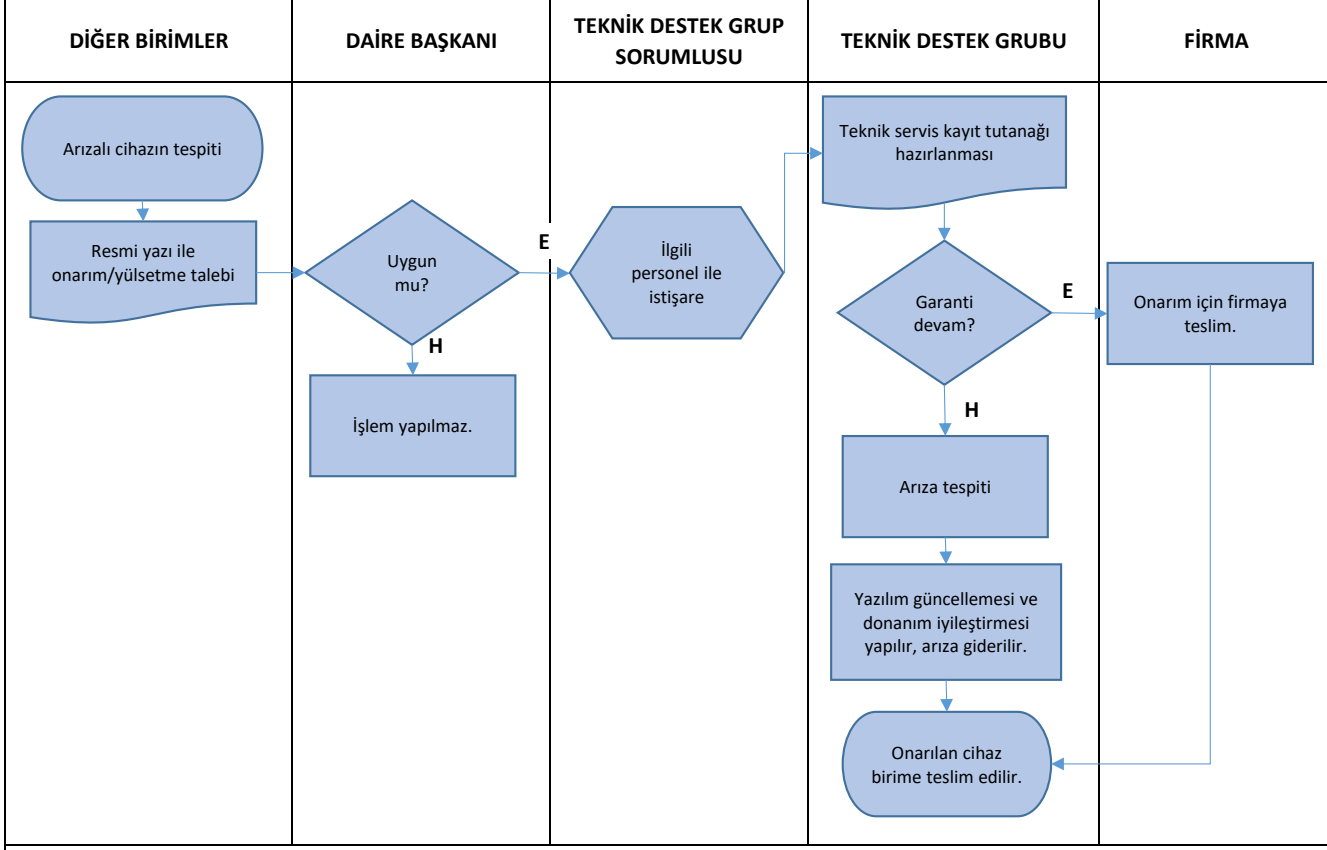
| DİĞER BİRİMLER | DAİRE BAŞKANI | TEKNİK DESTEK GRUP SORUMLUSU | TEKNİK DESTEK GRUBU | FİRMA |
|---|---|---|---|---|

Arızalı cihazın tespiti

Resmi yazı ile onarım/yülsetme talebi

Uygun mu?

E

H

İşlem yapılmaz.

İlgili personel ile istişare

Teknik servis kayıt tutanağı hazırlanması

Garanti devam?

E

Onarım için firmaya teslim.

H

Arıza tespiti

Yazılım güncellemesi ve donanım iyileştirmesi yapılır, arıza giderilir.

Onarılan cihaz birime teslim edilir.